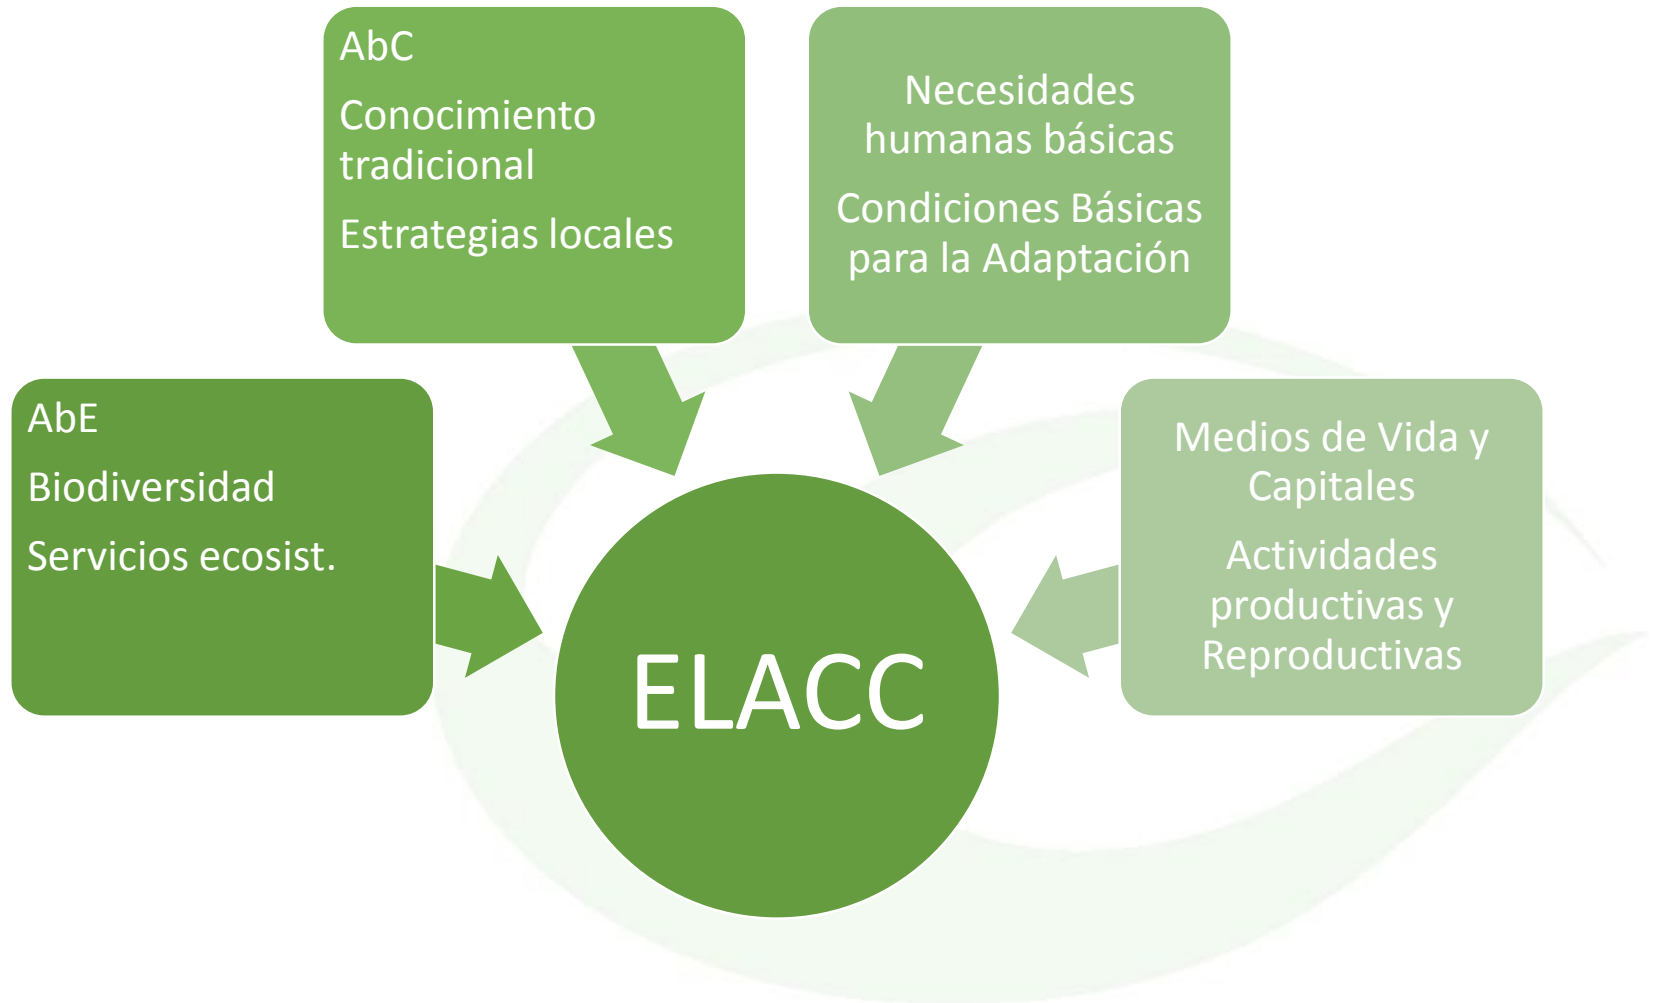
AbC

Conocimiento tradicional

Estrategias locales

Necesidades humanas básicas

Condiciones Básicas para la Adaptación

AbE

Biodiversidad

Servicios ecosist.

Medios de Vida y Capitales

Actividades productivas y Reproductivas

ELACC